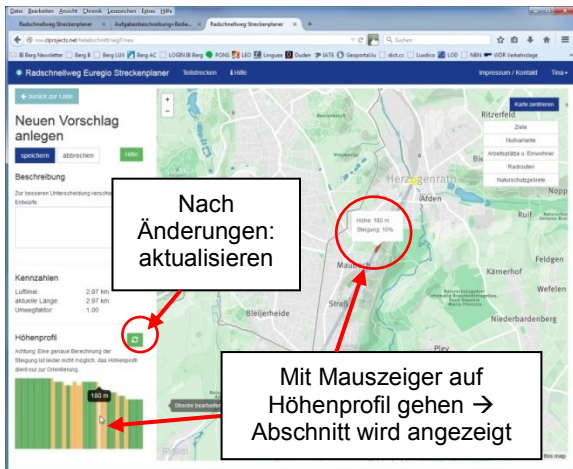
Datei Bearbeiten Ansicht Chronik Lesezeichen Extras Hilfe
Radschnellweg Streckenplaner × Aufgabenbeschreibung • Bedie... × Radschnellweg Streckenplaner × +
www.clprojects.net/teilabschnitt/neg/?new
Suchen
Berg Newsletter | Berg B | Berg LUX | Berg AC | LOGIN Berg | PONS | LEO | Linguee | Duden | IATE | Geoportal.lu | dict.cc | Luxdico | LOD | NBN | WDR Verkehrslage
Radschnellweg Euregio Streckenplaner Teilstrecken Hilfe Impressum / Kontakt Tina
← zurück zur Liste
Neuen Vorschlag anlegen
speichern abbrechen Hilfe
Beschreibung
Zur besseren Unterscheidung verschiedener Entwürfe.
Kennzahlen
Luftlinie: 2.97 km
aktuelle Länge: 2.97 km
Umwegfaktor: 1.00
Höhenprofil
Achtung: Eine genaue Berechnung der Steigung ist leider nicht möglich, das Höhenprofil dient nur zur Orientierung.
180 m
Strecke bearbeiten
Nach Änderungen: aktualisieren
Karte zentrieren
Ziele
Nullvariante
Arbeitsplätze u. Einwohner
Radrouten
Naturschutzgebiete
Herzogenrath
Afden
Höhe: 180 m
Steigung: 10%
Mauseck
Kärnerhof
Feldgen
Wefelen
Niederbardenberg
Bleijerheide
Pley
Mit Mauszeiger auf Höhenprofil gehen → Abschnitt wird angezeigt
Map data